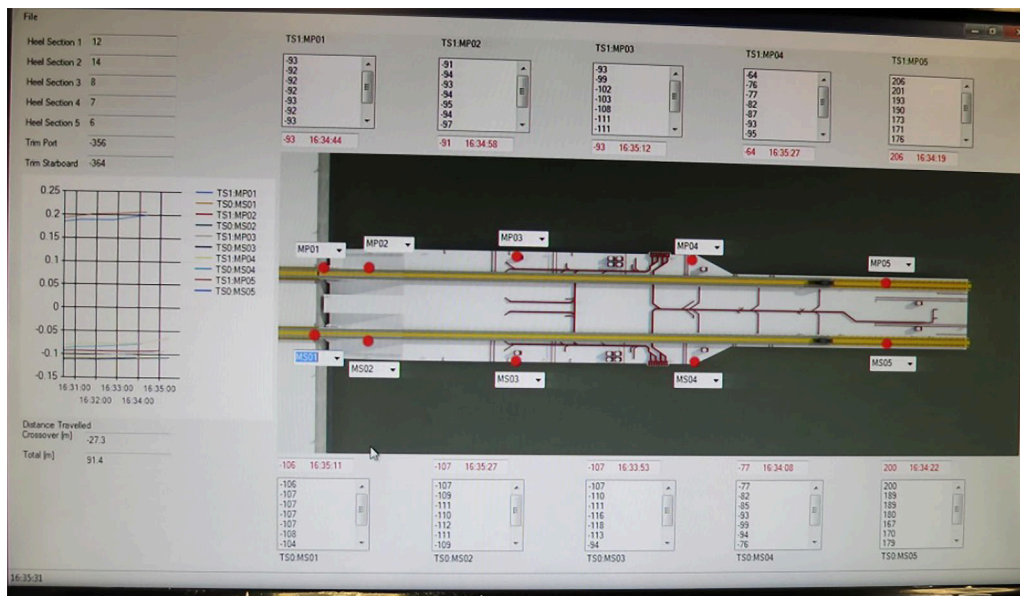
File

Heel Section 1 12
Heel Section 2 14
Heel Section 3 8
Heel Section 4 7
Heel Section 5 6
Trim Port -356
Trim Starboard -364

0.25
0.2
0.15
0.1
0.05
0
-0.05
-0.1
-0.15
16:31:00 16:33:00 16:35:00
16:32:00 16:34:00

TS1:MP01
TS0:MS01
TS1:MP02
TS0:MS02
TS1:MP03
TS0:MS03
TS1:MP04
TS0:MS04
TS1:MP05
TS0:MS05

Distance Travelled
Crossover [m] -27.3
Total [m] 91.4

TS1:MP01
-93
-92
-92
-92
-93
-92
-93
-93 16:34:44

TS1:MP02
-91
-94
-93
-94
-95
-94
-97
-91 16:34:58

TS1:MP03
-93
-99
-102
-103
-108
-111
-111
-93 16:35:12

TS1:MP04
-64
-76
-77
-82
-87
-93
-95
-64 16:35:27

TS1:MP05
206
201
193
190
173
171
176
206 16:34:19

MP01
MP02
MP03
MP04
MP05
MS01
MS02
MS03
MS04
MS05

-106 16:35:11
-106
-107
-107
-107
-107
-108
-104
TS0:MS01

-107 16:35:27
-107
-109
-111
-110
-112
-111
-109
TS0:MS02

-107 16:33:53
-107
-110
-111
-116
-118
-113
-94
TS0:MS03

-77 16:34:08
-77
-82
-85
-93
-99
-94
-76
TS0:MS04

200 16:34:22
200
189
189
180
167
170
179
TS0:MS05

16:35:31